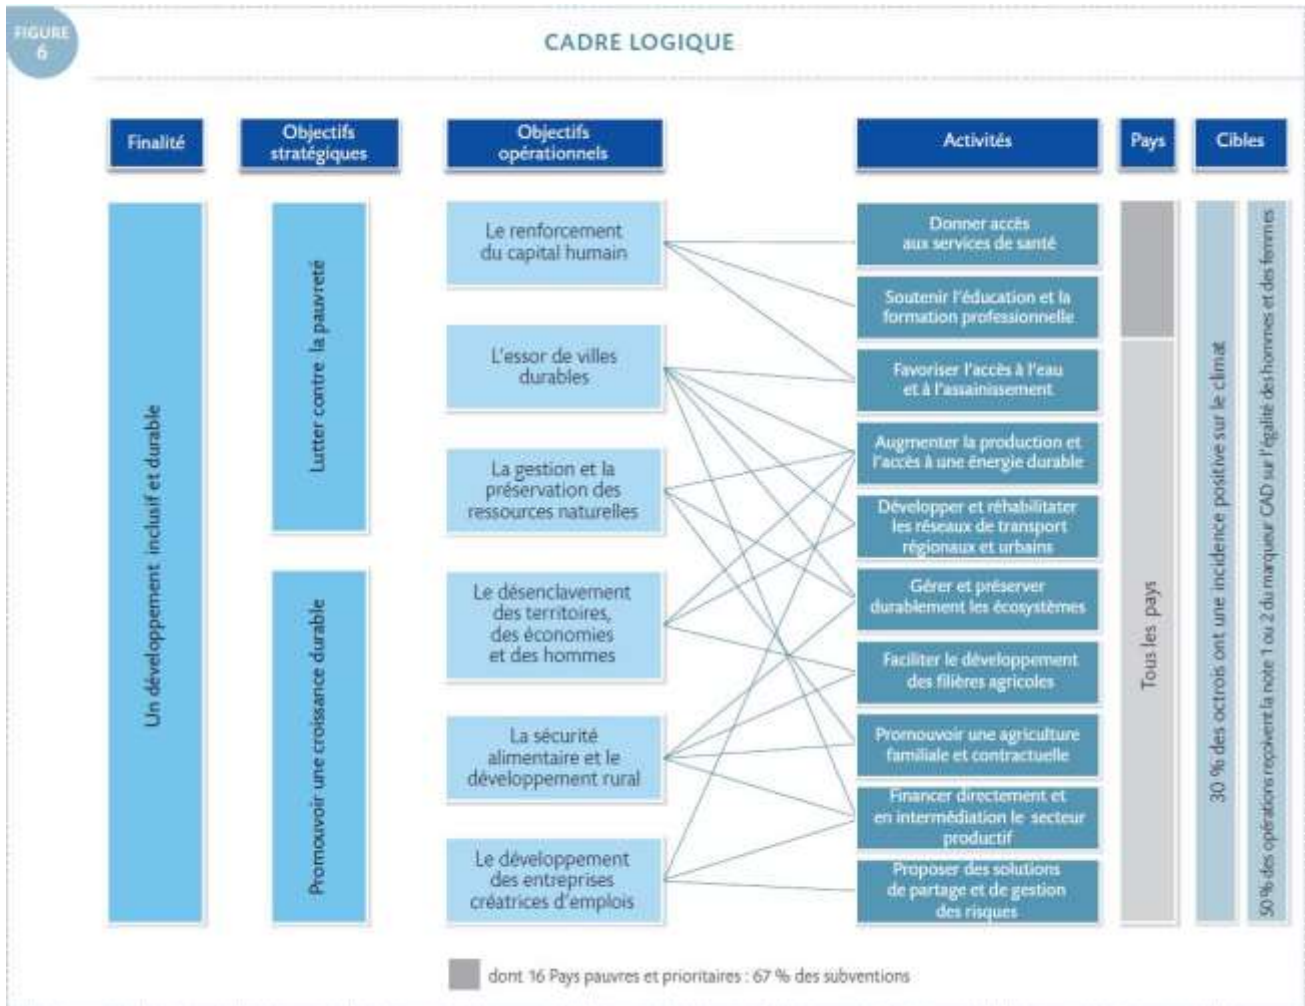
FIGURE 6

CADRE LOGIQUE

Finalité

Objectifs stratégiques

Objectifs opérationnels

Activités

Pays

Cibles

Un développement inclusif et durable

Lutter contre la pauvreté

Promouvoir une croissance durable

Le renforcement du capital humain

L'essor de villes durables

La gestion et la préservation des ressources naturelles

Le désenclavement des territoires, des économies et des hommes

La sécurité alimentaire et le développement rural

Le développement des entreprises créatrices d'emplois

Donner accès aux services de santé

Soutenir l'éducation et la formation professionnelle

Favoriser l'accès à l'eau et à l'assainissement

Augmenter la production et l'accès à une énergie durable

Développer et réhabilitater les réseaux de transport régionaux et urbains

Gérer et préserver durablement les écosystèmes

Faciliter le développement des filières agricoles

Promouvoir une agriculture familiale et contractuelle

Financer directement et en intermédiation le secteur productif

Proposer des solutions de partage et de gestion des risques

Tous les pays

30 % des octrois ont une incidence positive sur le climat

50 % des opérations reçoivent la note 1 ou 2 du marqueur CAD sur l'égalité des hommes et des femmes

dont 16 Pays pauvres et prioritaires : 67 % des subventions